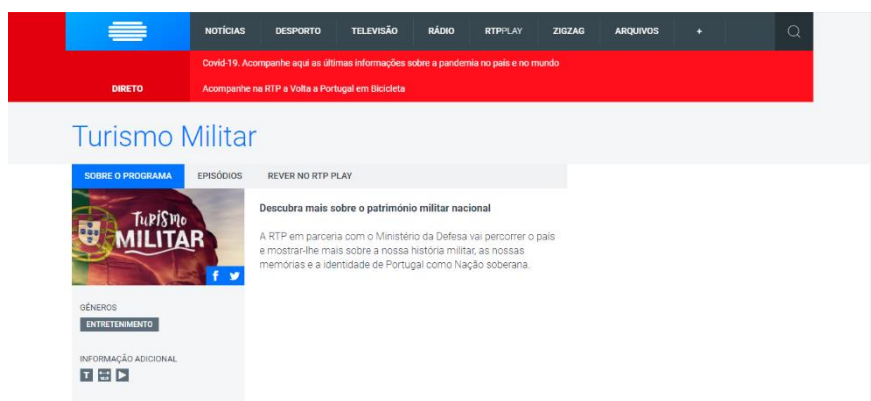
NOTÍCIAS DESPORTO TELEVISÃO RÁDIO RTPPLAY ZIGZAG ARQUIVOS +

Covid-19. Acompanhe aqui as últimas informações sobre a pandemia no país e no mundo

DIRETO

Acompanhe na RTP a Volta a Portugal em Bicicleta

Turismo Militar

SOBRE O PROGRAMA EPISÓDIOS REVER NO RTP PLAY

TURISMO MILITAR

Descubra mais sobre o património militar nacional

A RTP em parceria com o Ministério da Defesa vai percorrer o país e mostrar-lhe mais sobre a nossa história militar, as nossas memórias e a identidade de Portugal como Nação soberana.

GÉNEROS

ENTRETENIMENTO

INFORMAÇÃO ADICIONAL

T